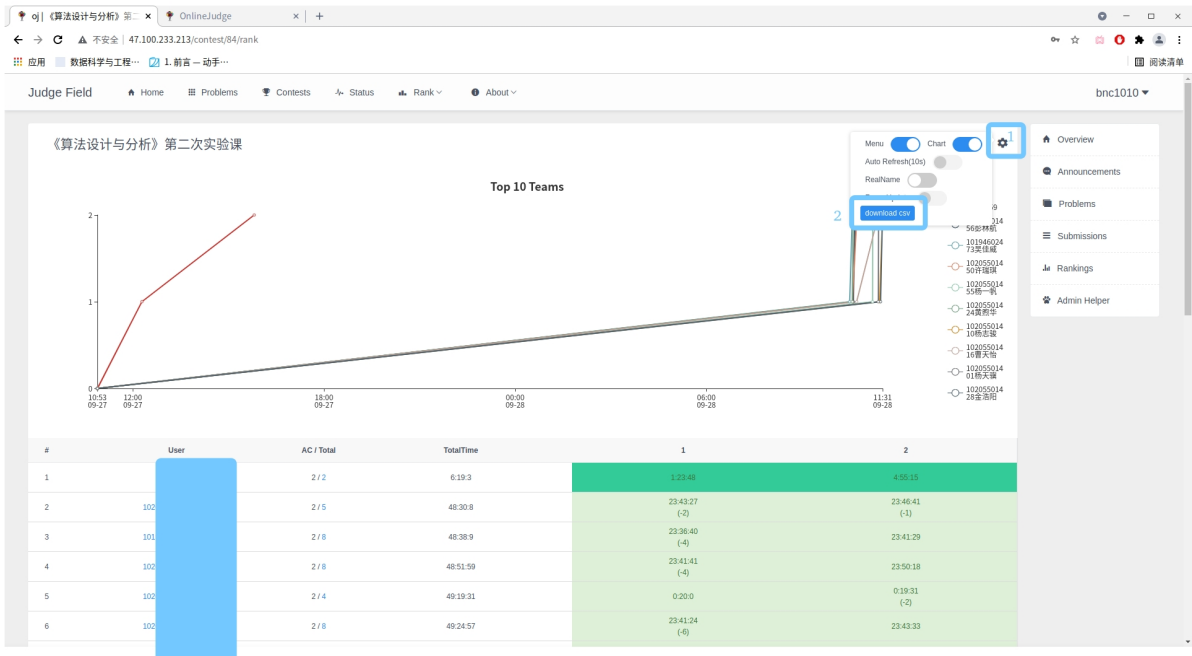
oj |《算法设计与分析》第二 ×
OnlineJudge ×
+

不安全 | 47.100.233.213/contest/84/rank

应用 数据科学与工程… 1. 前言 — 动手…
阅读清单

Judge Field
Home
Problems
Contests
Status
Rank
About
bnc1010

《算法设计与分析》第二次实验课

Menu
Chart
1
Auto Refresh(10s)
RealName
2
download csv

Top 10 Teams

2
1
0
10:53 09-27
12:00 09-27
18:00 09-27
00:00 09-28
06:00 09-28
11:31 09-28

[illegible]9
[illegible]014 56彭桥帆
101946024 73吴佳威
102055014 50许瑞琪
102055014 55杨一帆
102055014 24黄若华
102055014 10杨志健
102055014 16曹天怡
102055014 01杨天骥
102055014 28金浩阳

| # | User | AC / Total | TotalTime | 1 | 2 |
|---|---|---|---|---|---|
| 1 | | 2 / 2 | 6:19:3 | 1:23:48 | 4:55:15 |
| 2 | 102 | 2 / 5 | 48:30:8 | 23:43:27 (-2) | 23:46:41 (-1) |
| 3 | 101 | 2 / 8 | 48:38:9 | 23:36:40 (-4) | 23:41:29 |
| 4 | 102 | 2 / 8 | 48:51:59 | 23:41:41 (-4) | 23:50:18 |
| 5 | 102 | 2 / 4 | 49:19:31 | 0:20:0 | 0:19:31 (-2) |
| 6 | 102 | 2 / 8 | 49:24:57 | 23:41:24 (-6) | 23:43:33 |

Overview
Announcements
Problems
Submissions
Rankings
Admin Helper